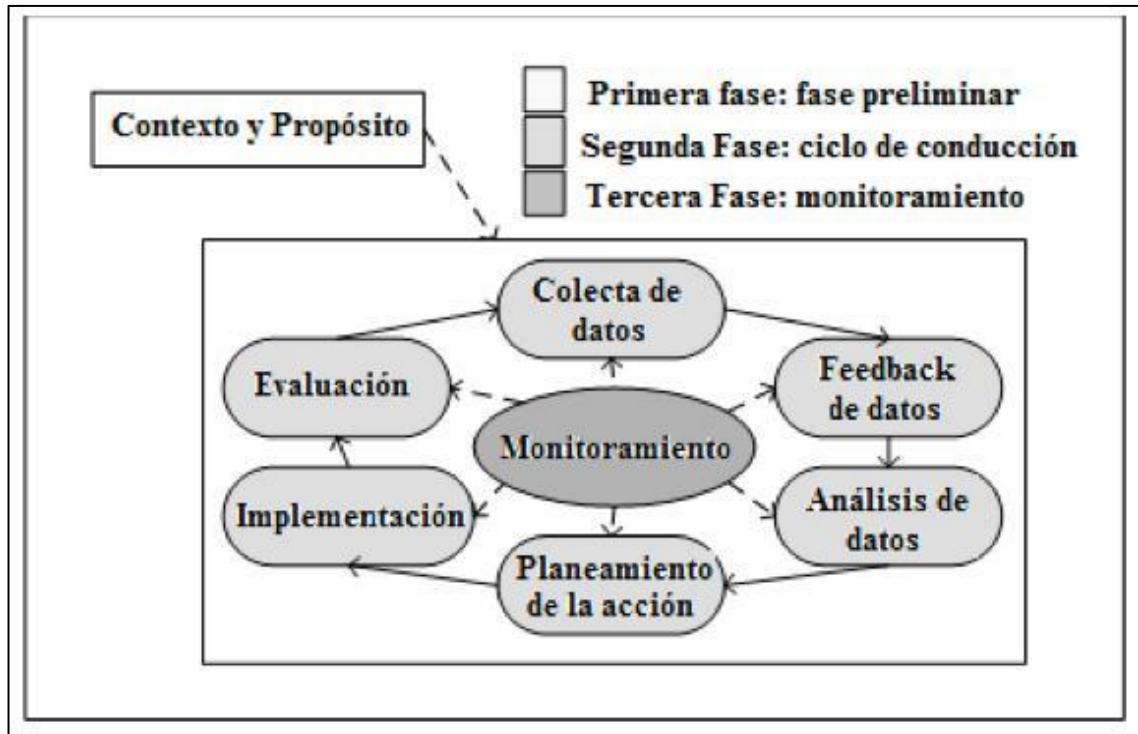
Contexto y Propósito

Primera fase: fase preliminar
Segunda Fase: ciclo de conducción
Tercera Fase: monitoramiento

Colecta de datos
Feedback de datos
Análisis de datos
Planeamiento de la acción
Implementación
Evaluación
Monitoramiento